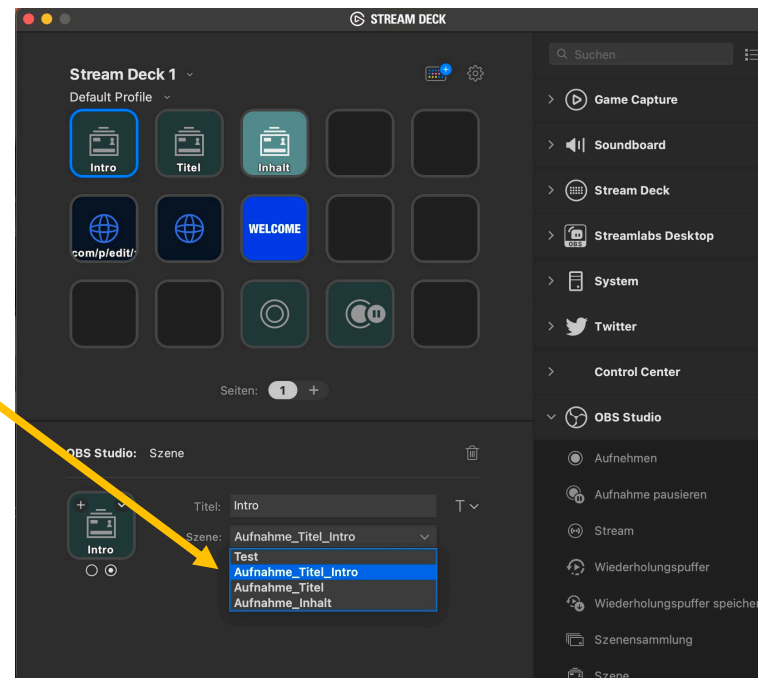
STREAM DECK

Stream Deck 1
Default Profile

Intro
Titel
Inhalt

com/p/edit/

WELCOME

Seiten: 1 +

OBS Studio: Szene

Intro

Titel: Intro
Szene: Aufnahme_Titel_Intro

Test
Aufnahme_Titel_Intro
Aufnahme_Titel
Aufnahme_Inhalt

Suchen

Game Capture
Soundboard
Stream Deck
Streamlabs Desktop
System
Twitter
Control Center
OBS Studio
Aufnehmen
Aufnahme pausieren
Stream
Wiederholungspuffer
Wiederholungspuffer speicher
Szenensammlung
Szene